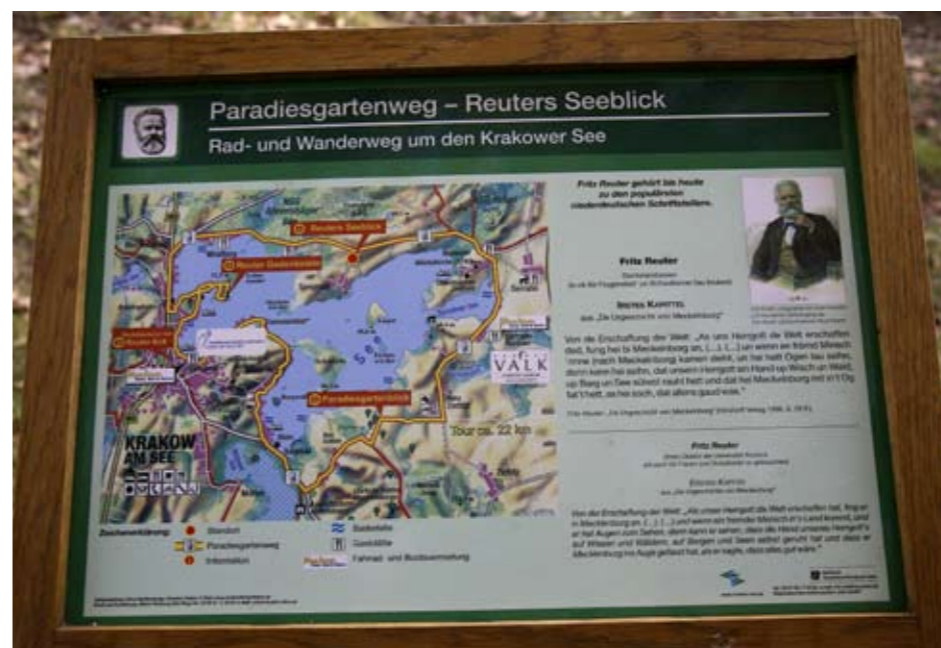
Paradiesgartenweg – Reuters Seeblick

Rad- und Wanderweg um den Krakower See

Reuters Seeblick

Reuter Gedenkstein

Paradiesgartenblick

KRAKOW AM SEE

Tour ca. 22 km

VALK

Zeichenerklärung:
Standort
Paradiesgartenweg
Information
Badestelle
Gaststätte
Fahrrad- und Bootsvermietung

Fritz Reuter gehört bis heute zu den populärsten niederdeutschen Schriftstellern.

Fritz Reuter

Irstes Kapittel
aus „Die Urgeschicht von Meckelnborg"

Von die Erschaffung der Welt: „As unse Herrgott die Welt erschaffen ded, fung he bi Meckelnborg an, [...] un wenn en frömd Minsch (inne) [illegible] kamen deht, un hei hett Ogen tau seihn, denn kann hei seihn, dat unsen Herrgott am Hand-up Wisch un Wald, up Barg un See sülwst nauh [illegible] und dat hei Meckelnborg mit in 't Og fat't hett, as hei sech, dat allens gaud wüür."

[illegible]

Fritz Reuter

Erstes Kapitel
aus „Die Urgeschichte von Mecklenburg"

Von der Erschaffung der Welt: „Als unser Herrgott die Welt erschaffen hat, fing er in Mecklenburg an, [...] und wenn ein fremder Mensch ins Land kommt, und er hat Augen zum Sehen, dann kann er sehen, dass die Hand unseres Herrgott's auf Wiesen und Wäldern, auf Bergen und Seen selbst geruht hat und dass er Mecklenburg ins Auge gefasst hat, als er sagte, dass alles gut wäre."

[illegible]